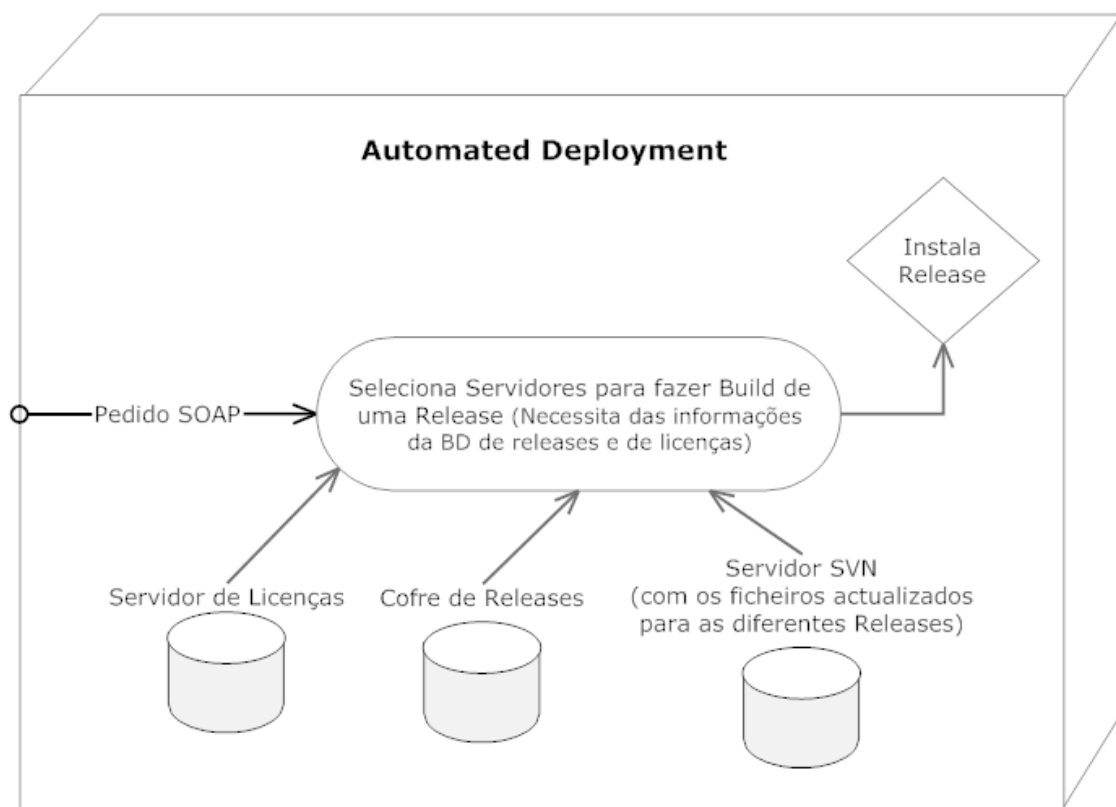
Automated Deployment

Instala Release

Pedido SOAP

Seleciona Servidores para fazer Build de uma Release (Necessita das informações da BD de releases e de licenças)

Servidor de Licenças

Cofre de Releases

Servidor SVN (com os ficheiros actualizados para as diferentes Releases)